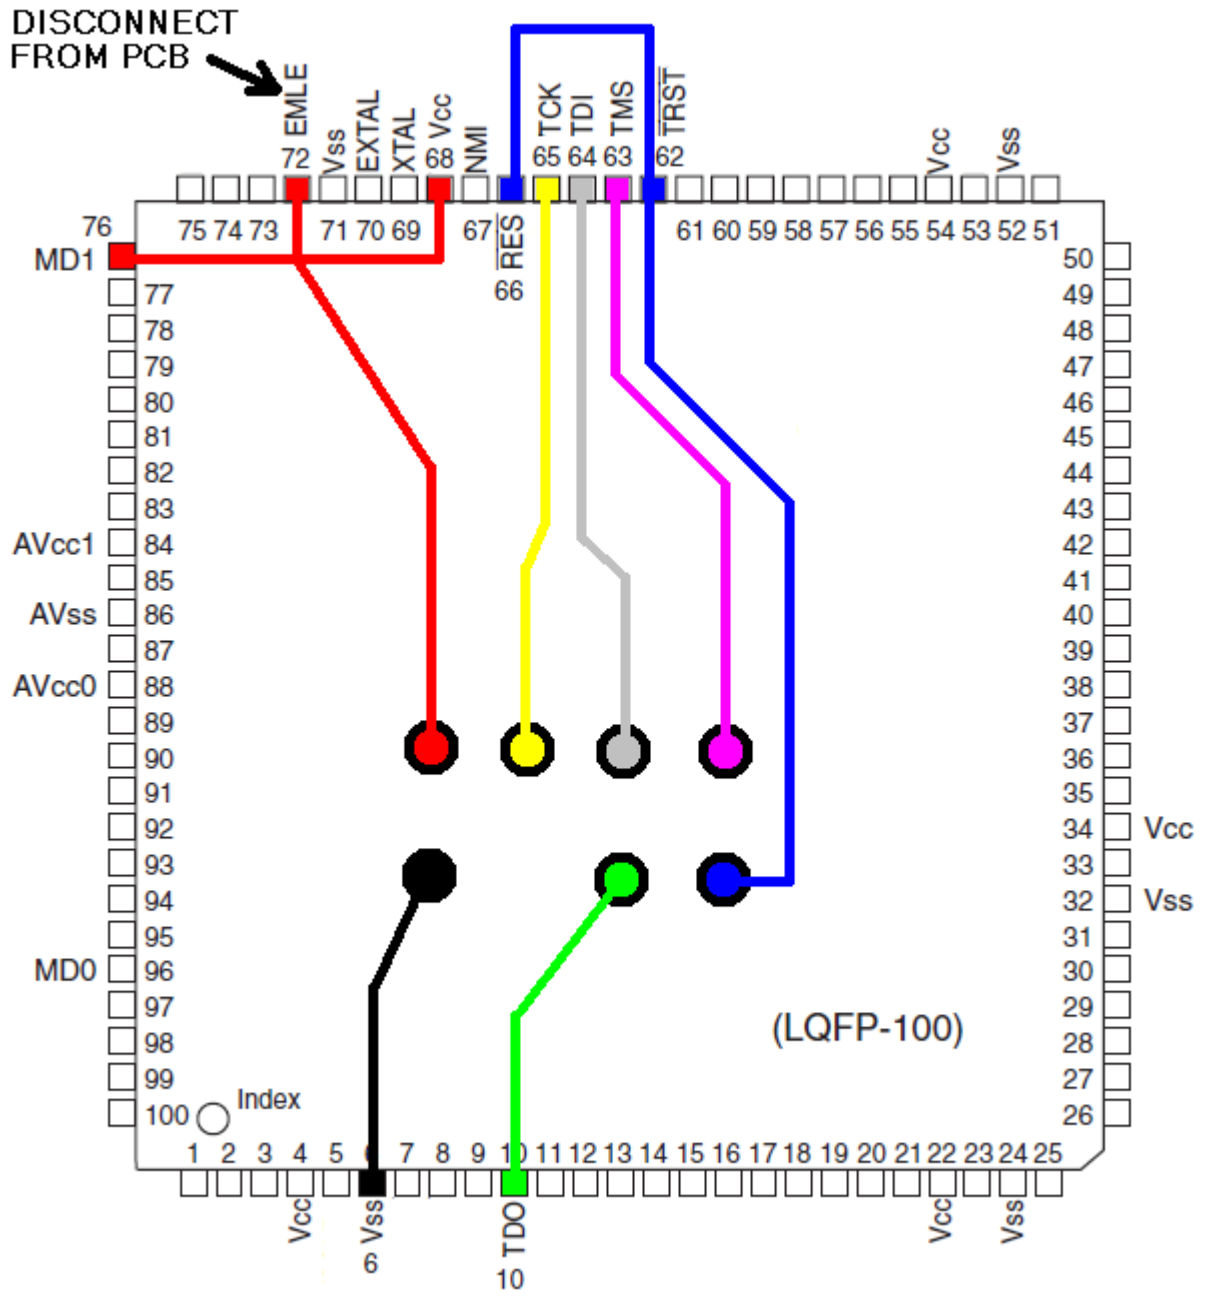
DISCONNECT FROM PCB

EMLE 72 Vss EXTAL XTAL Vcc 68 NMI TCK 65 TDI 64 TMS 63 $\overline{TRST}$ 62 Vcc Vss

76 75 74 73 71 70 69 67 $\overline{RES}$ 66 61 60 59 58 57 56 55 54 53 52 51

MD1

77
78
79
80
81
82
83
AVcc1 84
85
AVss 86
87
AVcc0 88
89
90
91
92
93
94
95
MD0 96
97
98
99
100 Index

50
49
48
47
46
45
44
43
42
41
40
39
38
37
36
35
34 Vcc
33
32 Vss
31
30
29
28
27
26

(LQFP-100)

1 2 3 4 5 6 7 8 9 10 11 12 13 14 15 16 17 18 19 20 21 22 23 24 25

Vcc Vss 6 TDO 10 Vcc Vss